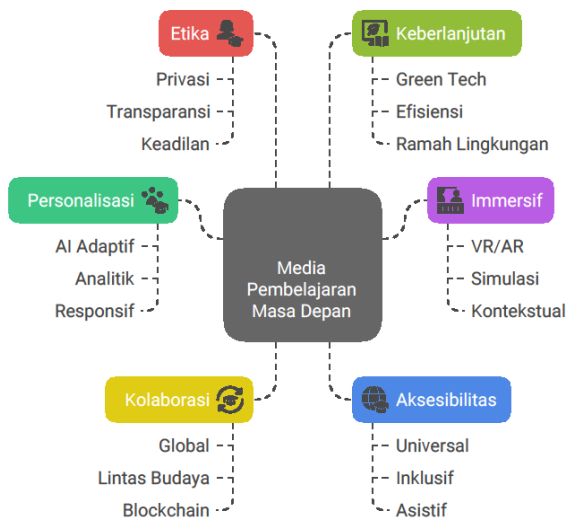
Etika
Privasi
Transparansi
Keadilan

Keberlanjutan
Green Tech
Efisiensi
Ramah Lingkungan

Personalisasi
AI Adaptif
Analitik
Responsif

Media Pembelajaran Masa Depan

Immersif
VR/AR
Simulasi
Kontekstual

Kolaborasi
Global
Lintas Budaya
Blockchain

Aksesibilitas
Universal
Inklusif
Asistif